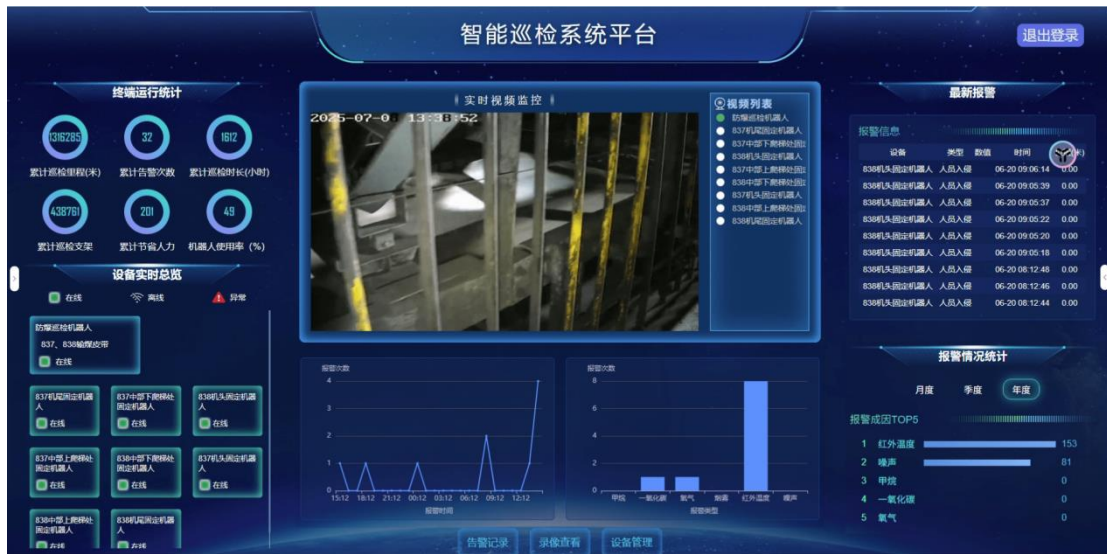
智能巡检系统平台

退出登录

终端运行统计

1316285 累计巡检里程(米)
32 累计告警次数
1612 累计巡检时长(小时)
438761 累计巡检支架
201 累计节省人力
49 机器人使用率（%）

设备实时总览

在线　离线　异常

防爆巡检机器人
837、838输煤皮带
在线

837机尾固定机器人
在线

837中部下爬梯处固定机器人
在线

838机头固定机器人
在线

837中部上爬梯处固定机器人
在线

838中部下爬梯处固定机器人
在线

837机头固定机器人
在线

838中部上爬梯处固定机器人
在线

838机尾固定机器人
在线

实时视频监控

2025-07-0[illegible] 13:3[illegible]:52

视频列表
防爆巡检机器人
837机尾固定机器人
837中部下爬梯处固
838机头固定机器人
837中部上爬梯处固
838中部下爬梯处固
837机头固定机器人
838中部上爬梯处固
838机尾固定机器人

报警次数
4
3
2
1
0
15:12 18:12 21:12 00:12 03:12 06:12 09:12 12:12
报警时间

报警次数
8
6
4
2
0
甲烷 一氧化碳 氯气 烟雾 红外温度 噪声
报警类型

最新报警

报警信息

| 设备 | 类型 | 数值 | 时间 | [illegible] |
|---|---|---|---|---|
| 838机头固定机器人 | 人员入侵 | | 06-20 09:06:14 | 0.00 |
| 838机头固定机器人 | 人员入侵 | | 06-20 09:05:39 | 0.00 |
| 838机头固定机器人 | 人员入侵 | | 06-20 09:05:37 | 0.00 |
| 838机头固定机器人 | 人员入侵 | | 06-20 09:05:22 | 0.00 |
| 838机头固定机器人 | 人员入侵 | | 06-20 09:05:20 | 0.00 |
| 838机头固定机器人 | 人员入侵 | | 06-20 09:05:18 | 0.00 |
| 838机头固定机器人 | 人员入侵 | | 06-20 08:12:48 | 0.00 |
| 838机头固定机器人 | 人员入侵 | | 06-20 08:12:46 | 0.00 |
| 838机头固定机器人 | 人员入侵 | | 06-20 08:12:44 | 0.00 |

报警情况统计

月度　季度　年度

报警成因TOP5
1 红外温度 153
2 噪声 81
3 甲烷 0
4 一氧化碳 0
5 氯气 0

告警记录　录像查看　设备管理